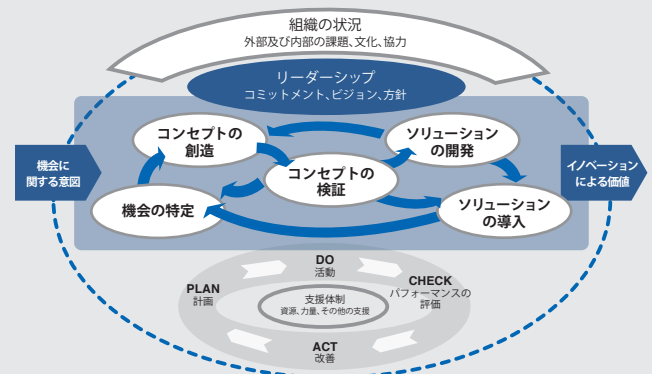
組織の状況
外部及び内部の課題、文化、協力

リーダーシップ
コミットメント、ビジョン、方針

機会に関する意図

コンセプトの創造

ソリューションの開発

コンセプトの検証

機会の特定

ソリューションの導入

イノベーションによる価値

DO
活動

PLAN
計画

CHECK
パフォーマンスの評価

支援体制
資源、力量、その他の支援

ACT
改善